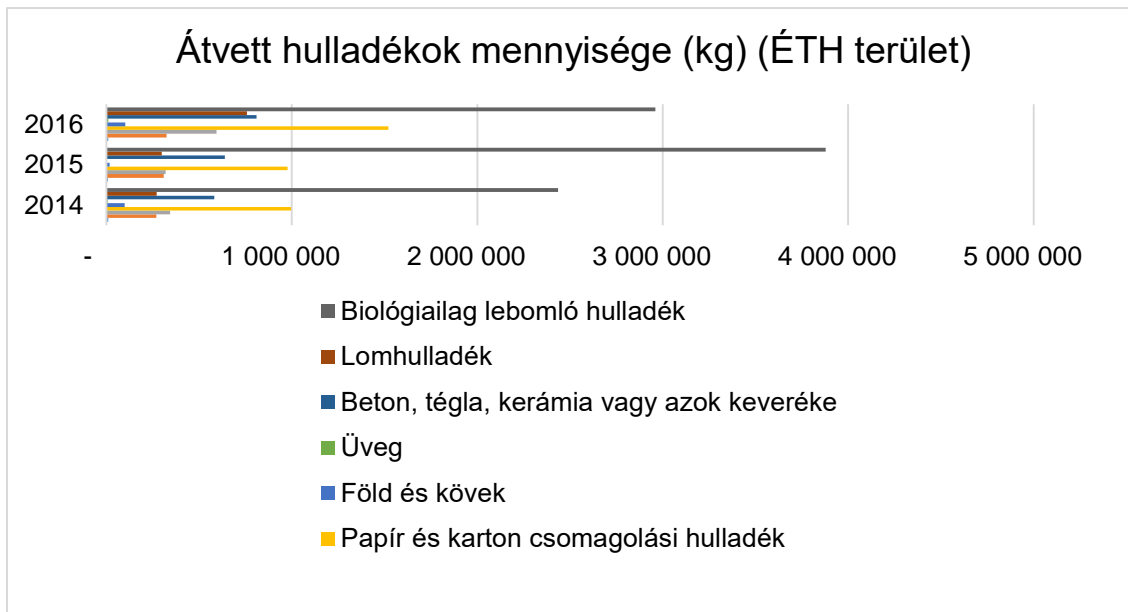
Átvett hulladékok mennyisége (kg) (ÉTH terület)

2016
2015
2014

-
1 000 000
2 000 000
3 000 000
4 000 000
5 000 000

Biológiailag lebomló hulladék
Lomhulladék
Beton, tégla, kerámia vagy azok keveréke
Üveg
Föld és kövek
Papír és karton csomagolási hulladék